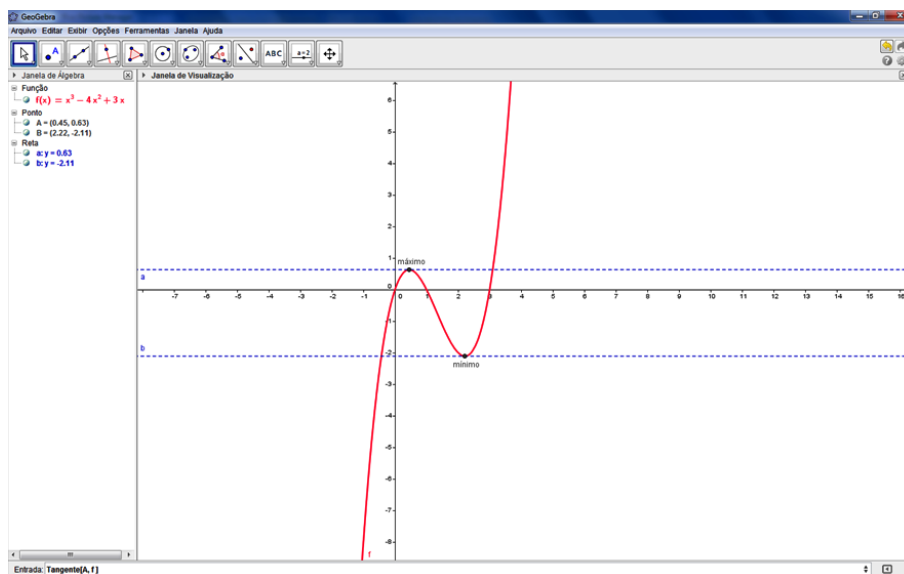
GeoGebra

Arquivo Editar Exibir Opções Ferramentas Janela Ajuda

ABC

a=2

Janela de Álgebra

Função

$f(x) = x^3 - 4x^2 + 3x$

Ponto

A = (0.45, 0.63)

B = (2.22, -2.11)

Reta

a: y = 0.63

b: y = -2.11

Janela de Visualização

6

5

4

3

2

1

0

-1

-2

-3

-4

-5

-6

-7

-8

-7 -6 -5 -4 -3 -2 -1 0 1 2 3 4 5 6 7 8 9 10 11 12 13 14 15 16

a

b

máximo

mínimo

f

Entrada: Tangente[A, f]